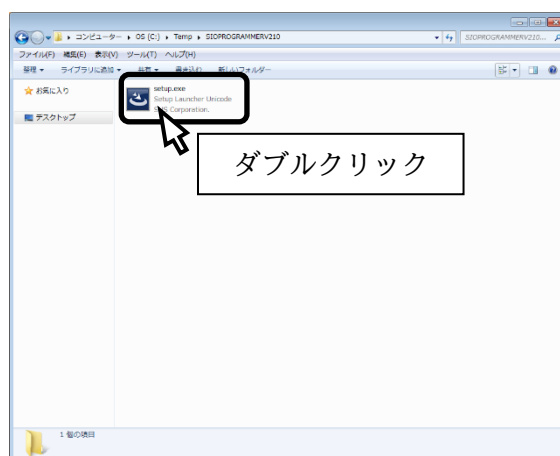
▸ コンピューター ▸ OS (C:) ▸ Temp ▸ SIOPROGRAMMERV210
SIOPROGRAMMERV210...
ファイル(F) 編集(E) 表示(V) ツール(T) ヘルプ(H)
整理 ▾ ライブラリに追加 ▾ 共有 ▾ 書き込む 新しいフォルダー
お気に入り
デスクトップ
setup.exe
Setup Launcher Unicode
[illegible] Corporation.
ダブルクリック
1 個の項目